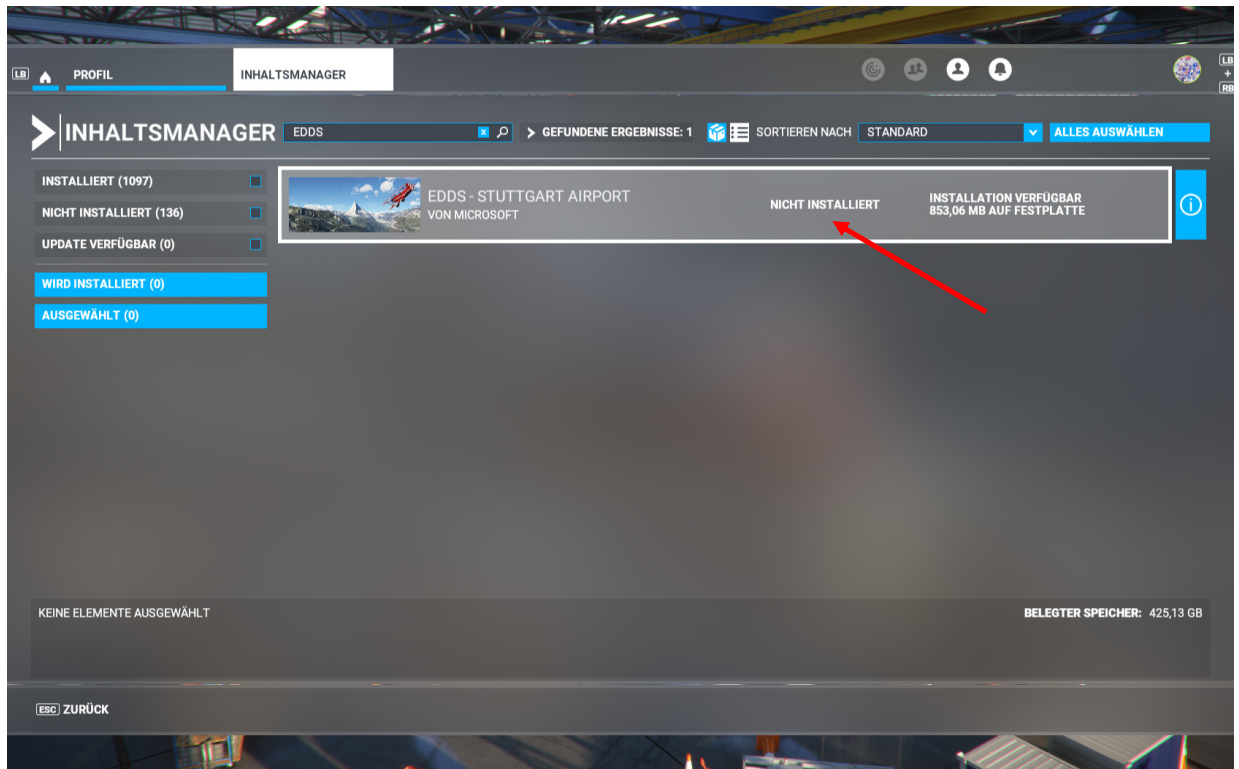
LB PROFIL INHALTSMANAGER

LB + RB

INHALTSMANAGER EDDS

GEFUNDENE ERGEBNISSE: 1

SORTIEREN NACH STANDARD

ALLES AUSWÄHLEN

INSTALLIERT (1097)

NICHT INSTALLIERT (136)

UPDATE VERFÜGBAR (0)

WIRD INSTALLIERT (0)

AUSGEWÄHLT (0)

EDDS - STUTTGART AIRPORT
VON MICROSOFT

NICHT INSTALLIERT

INSTALLATION VERFÜGBAR
853,06 MB AUF FESTPLATTE

KEINE ELEMENTE AUSGEWÄHLT

BELEGTER SPEICHER: 425,13 GB

ESC ZURÜCK